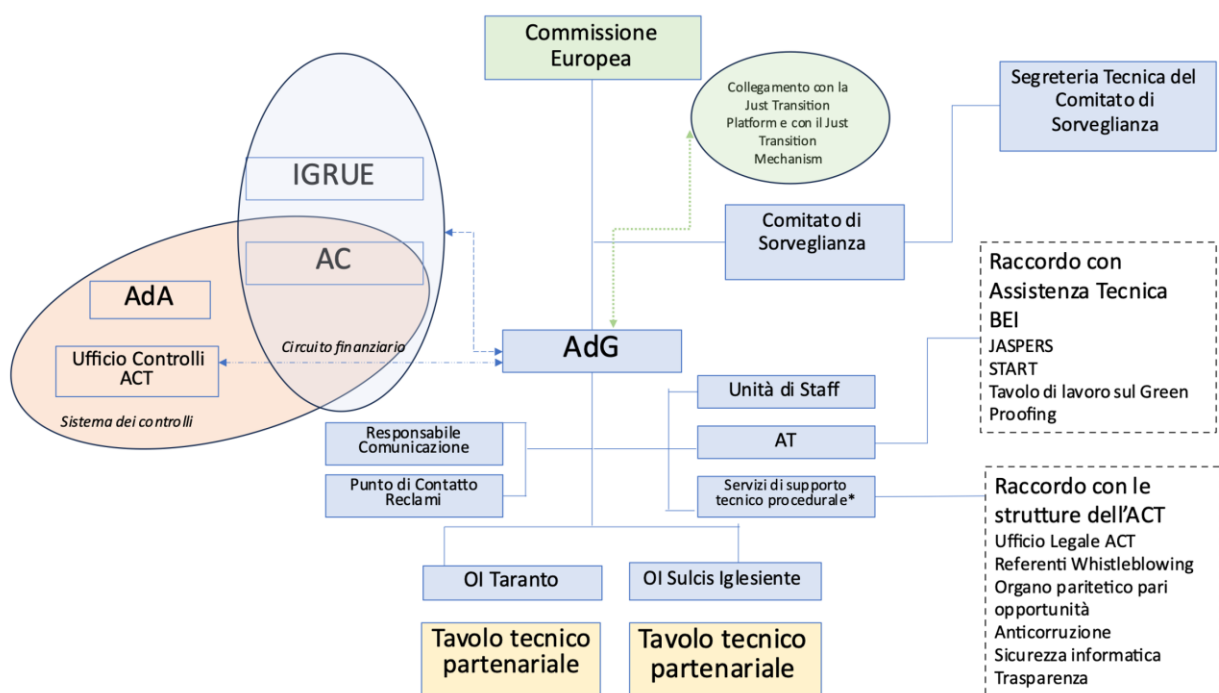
Commissione Europea

Collegamento con la Just Transition Platform e con il Just Transition Mechanism

Segreteria Tecnica del Comitato di Sorveglianza

IGRUE

AC

AdA

Ufficio Controlli ACT

Circuito finanziario

Sistema dei controlli

Comitato di Sorveglianza

Raccordo con Assistenza Tecnica
BEI
JASPERS
START
Tavolo di lavoro sul Green Proofing

AdG

Unità di Staff

Responsabile Comunicazione

AT

Punto di Contatto Reclami

Servizi di supporto tecnico procedurale*

Raccordo con le strutture dell'ACT
Ufficio Legale ACT
Referenti Whistleblowing
Organo paritetico pari opportunità
Anticorruzione
Sicurezza informatica
Trasparenza

OI Taranto

OI Sulcis Iglesiente

Tavolo tecnico partenariale

Tavolo tecnico partenariale